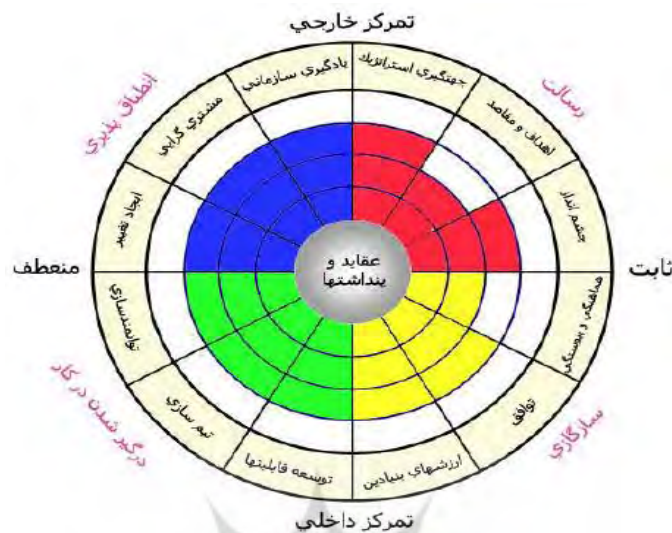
تمرکز خارجی

رسالت

جهت‌گیری استراتژیک

اهداف و مقاصد

چشم انداز

ثابت

هماهنگی و یکپارچگی

توافق

سازگاری

ارزشهای بنیادین

تمرکز داخلی

توسعه قابلیتها

تیم سازی

درگیر شدن در کار

توانمندسازی

منعطف

ایجاد تغییر

مشتری گرایی

انطباق پذیری

یادگیری سازمانی

عقاید و پنداشتها